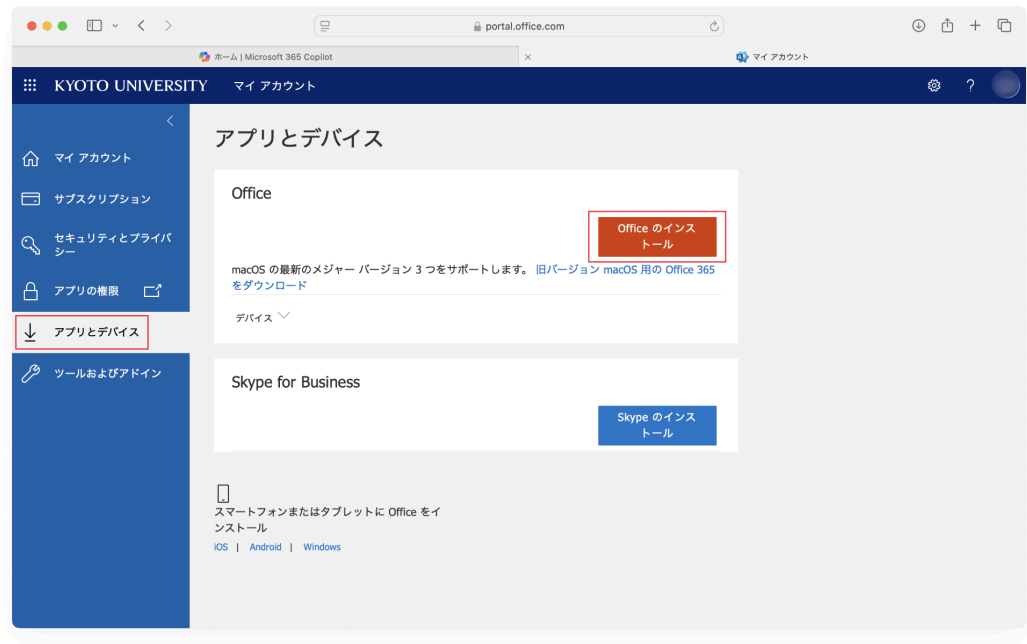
portal.office.com

ホーム | Microsoft 365 Copilot
マイ アカウント

KYOTO UNIVERSITY マイ アカウント

?

マイ アカウント

サブスクリプション

セキュリティとプライバシー

アプリの権限

アプリとデバイス

ツールおよびアドイン

アプリとデバイス

Office

Office のインストール

macOS の最新のメジャー バージョン 3 つをサポートします。 旧バージョン macOS 用の Office 365 をダウンロード

デバイス

Skype for Business

Skype のインストール

スマートフォンまたはタブレットに Office をインストール

iOS | Android | Windows